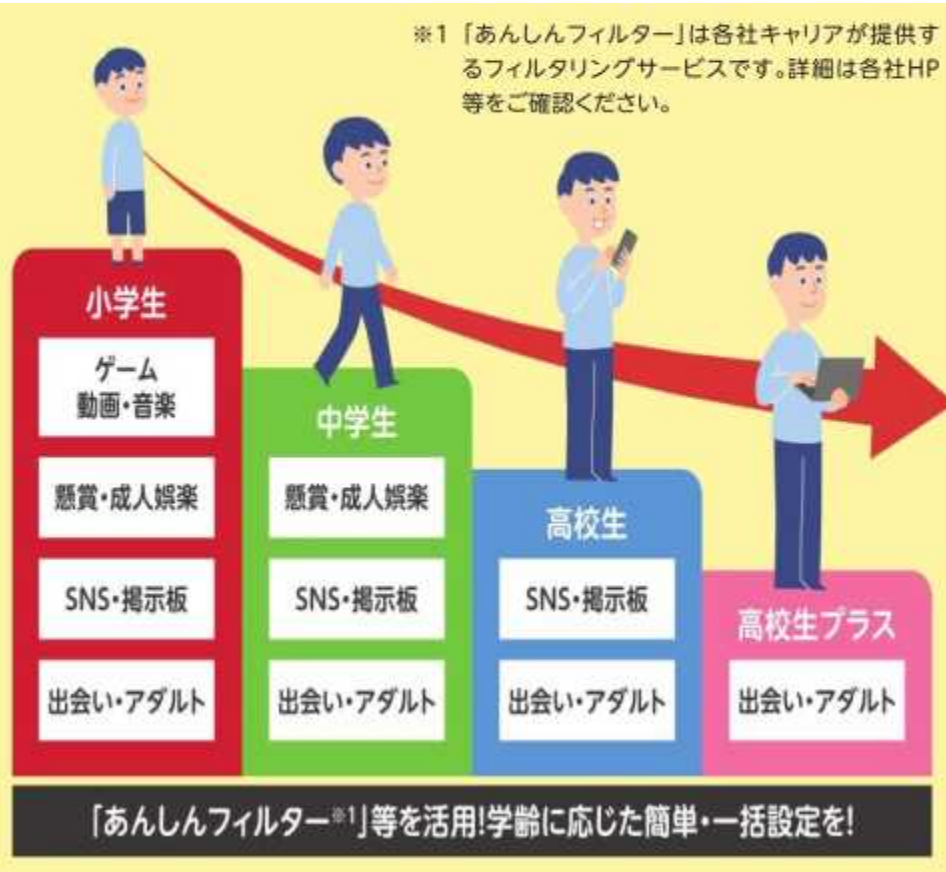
※1 「あんしんフィルター」は各社キャリアが提供するフィルタリングサービスです。詳細は各社HP等をご確認ください。

小学生

ゲーム
動画・音楽

懸賞・成人娯楽

SNS・掲示板

出会い・アダルト

中学生

懸賞・成人娯楽

SNS・掲示板

出会い・アダルト

高校生

SNS・掲示板

出会い・アダルト

高校生プラス

出会い・アダルト

「あんしんフィルター$^{※1}$」等を活用!学齢に応じた簡単・一括設定を!